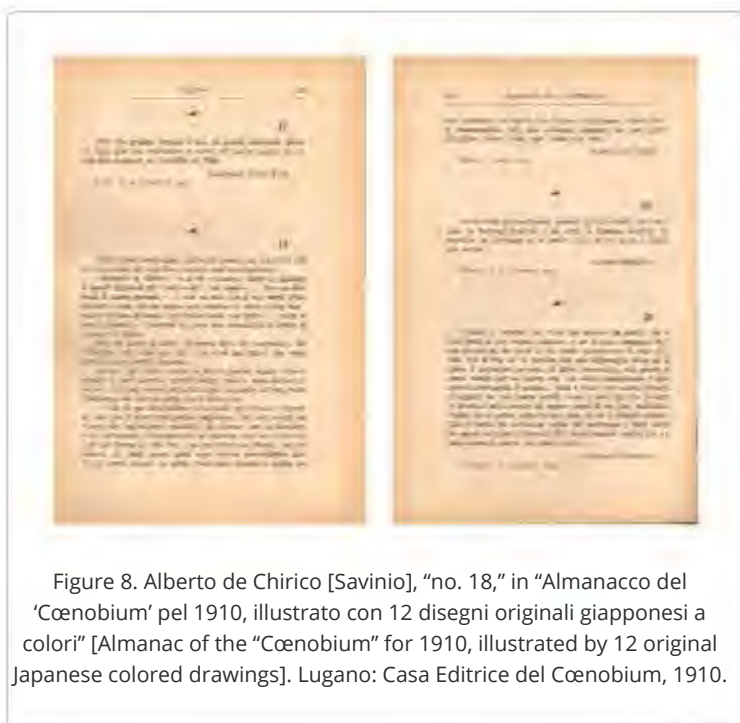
Figure 8. Alberto de Chirico [Savinio], "no. 18," in "Almanacco del 'Cœnobium' pel 1910, illustrato con 12 disegni originali giapponesi a colori" [Almanac of the "Cœnobium" for 1910, illustrated by 12 original Japanese colored drawings]. Lugano: Casa Editrice del Cœnobium, 1910.